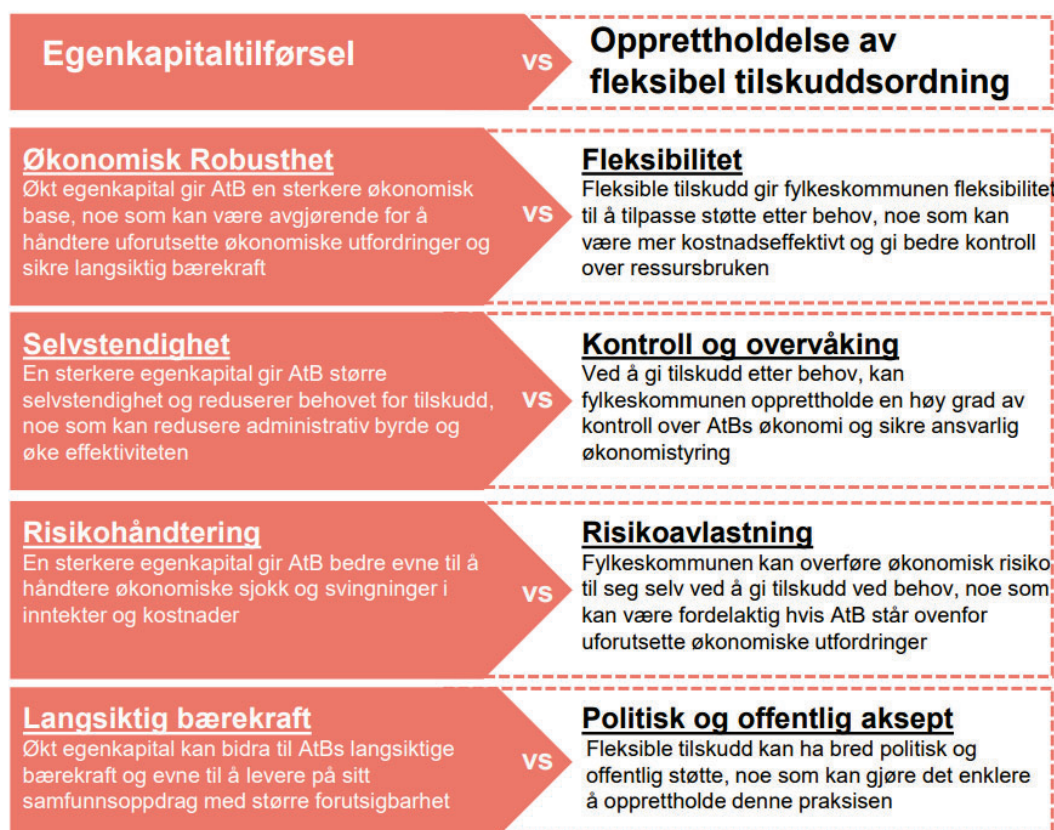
Egenkapitaltilførsel

vs

Opprettholdelse av fleksibel tilskuddsordning

Økonomisk Robusthet
Økt egenkapital gir AtB en sterkere økonomisk base, noe som kan være avgjørende for å håndtere uforutsette økonomiske utfordringer og sikre langsiktig bærekraft

vs

Fleksibilitet
Fleksible tilskudd gir fylkeskommunen fleksibilitet til å tilpasse støtte etter behov, noe som kan være mer kostnadseffektivt og gi bedre kontroll over ressursbruken

Selvstendighet
En sterkere egenkapital gir AtB større selvstendighet og reduserer behovet for tilskudd, noe som kan redusere administrativ byrde og øke effektiviteten

vs

Kontroll og overvåking
Ved å gi tilskudd etter behov, kan fylkeskommunen opprettholde en høy grad av kontroll over AtBs økonomi og sikre ansvarlig økonomistyring

Risikohåndtering
En sterkere egenkapital gir AtB bedre evne til å håndtere økonomiske sjokk og svingninger i inntekter og kostnader

vs

Risikoavlastning
Fylkeskommunen kan overføre økonomisk risiko til seg selv ved å gi tilskudd ved behov, noe som kan være fordelaktig hvis AtB står ovenfor uforutsette økonomiske utfordringer

Langsiktig bærekraft
Økt egenkapital kan bidra til AtBs langsiktige bærekraft og evne til å levere på sitt samfunnsoppdrag med større forutsigbarhet

vs

Politisk og offentlig aksept
Fleksible tilskudd kan ha bred politisk og offentlig støtte, noe som kan gjøre det enklere å opprettholde denne praksisen